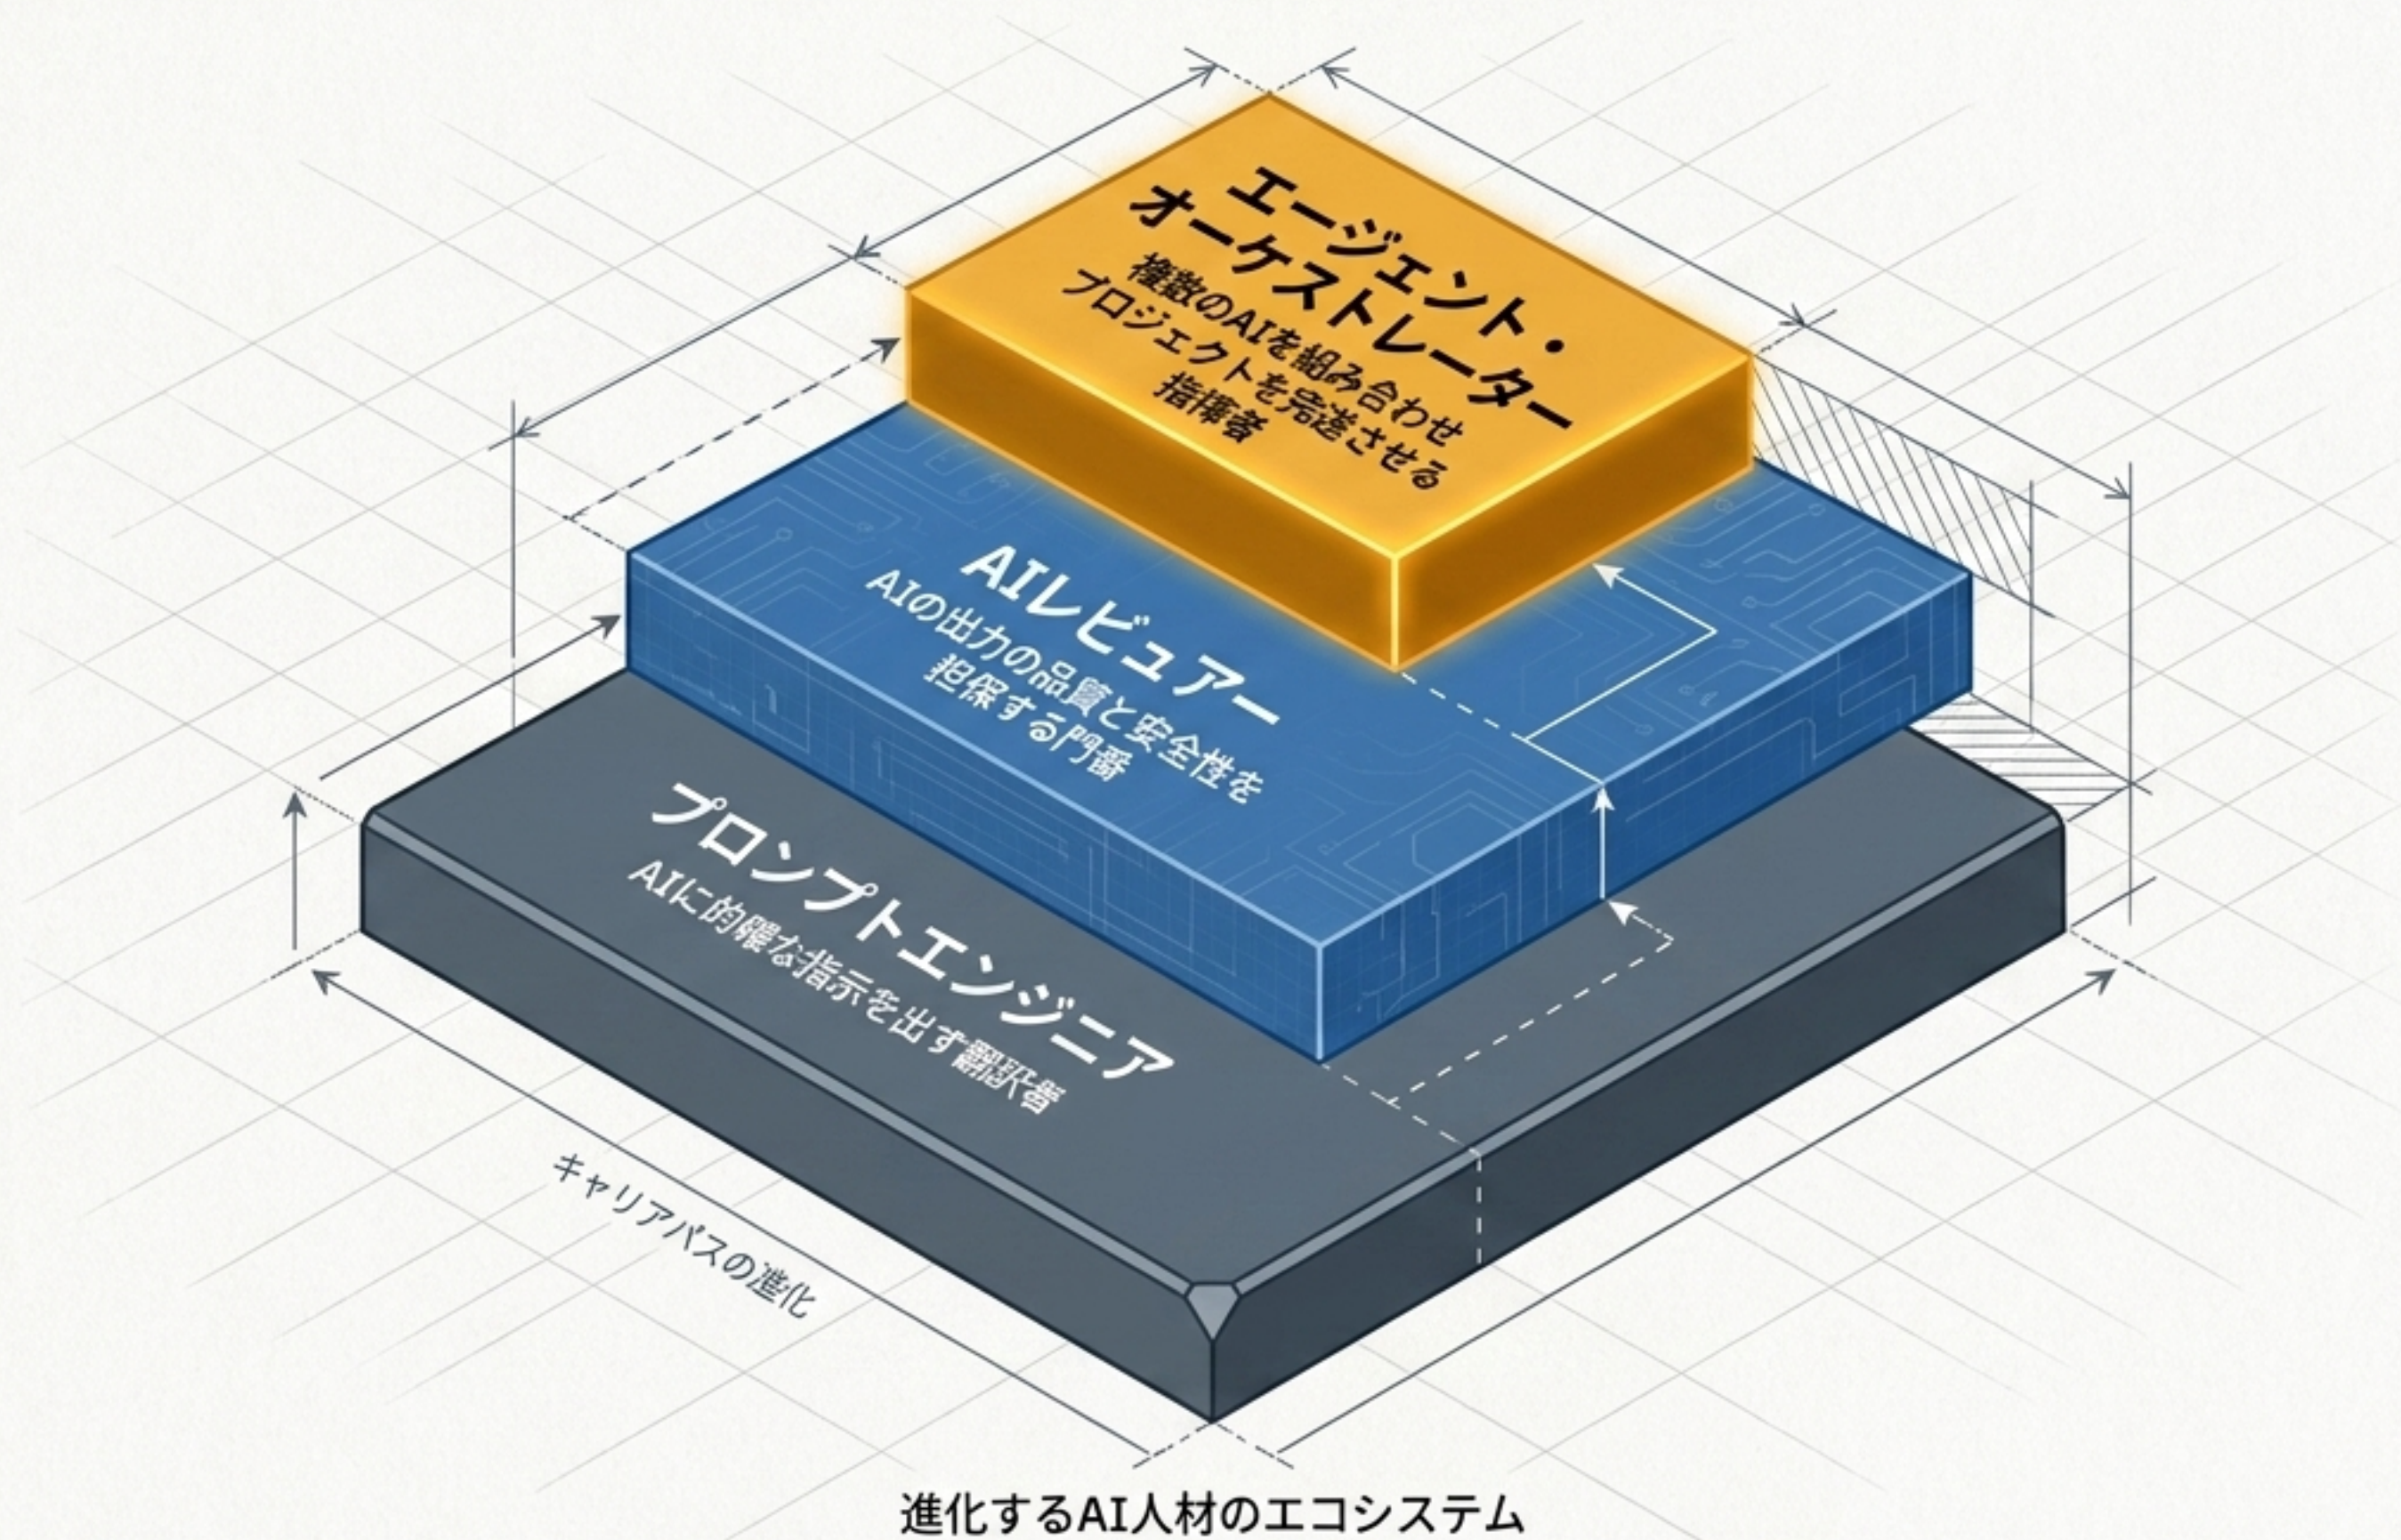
エージェント・オーケストレーター
複数のAIを組み合わせプロジェクトを完遂させる指揮者

AIレビュアー
AIの出力の品質と安全性を担保する門番

プロンプトエンジニア
AIに的確な指示を出す翻訳者

キャリアパスの進化

進化するAI人材のエコシステム